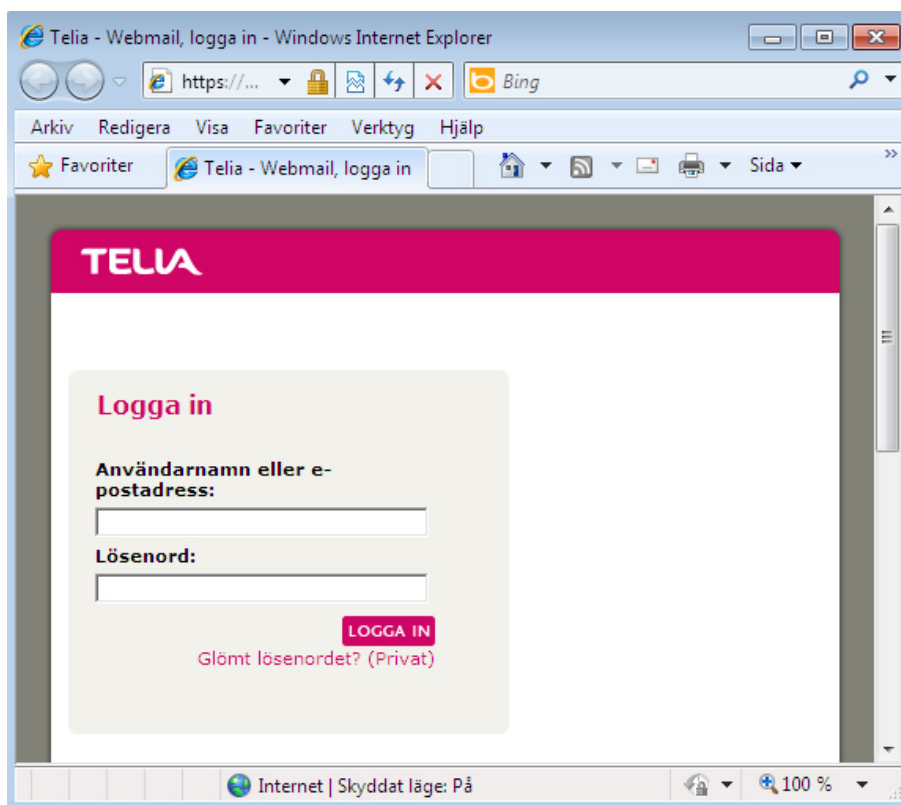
Telia - Webmail, logga in - Windows Internet Explorer

https://...

Bing

Arkiv Redigera Visa Favoriter Verktyg Hjälp

Favoriter

Telia - Webmail, logga in

Sida

TELIA

Logga in

Användarnamn eller e-postadress:

Lösenord:

LOGGA IN

Glömt lösenordet? (Privat)

Internet | Skyddat läge: På

100 %